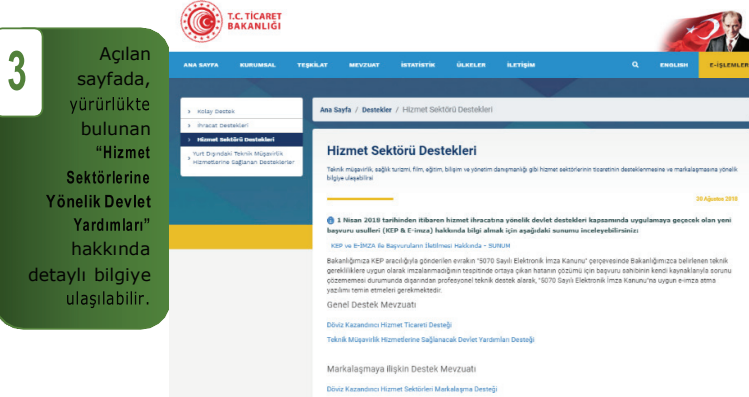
3

Açılan sayfada, yürürlükte bulunan "Hizmet Sektörlerine Yönelik Devlet Yardımları" hakkında detaylı bilgiye ulaşılabilir.

T.C. TİCARET BAKANLIĞI

ANA SAYFA | KURUMSAL | TEŞKİLAT | MEVZUAT | İSTATİSTİK | ÜLKELER | İLETİŞİM | ENGLISH | E-İŞLEMLER

› Kolay Destek
› İhracat Destekleri
› Hizmet Sektörü Destekleri
› Yurt Dışındaki Teknik Müşavirlik Hizmetlerine Sağlanan Destekler

Ana Sayfa / Destekler / Hizmet Sektörü Destekleri

Hizmet Sektörü Destekleri

Teknik müşavirlik, sağlık turizmi, film, eğitim, bilişim ve yönetim danışmanlığı gibi hizmet sektörlerinin ticaretinin desteklenmesine ve markalaşmasına yönelik bilgiye ulaşabilirsiniz

20 Ağustos 2018

1 Nisan 2018 tarihinden itibaren hizmet ihracatına yönelik devlet destekleri kapsamında uygulamaya geçecek olan yeni başvuru usulleri (KEP & E-imza) hakkında bilgi almak için aşağıdaki sunumu inceleyebilirsiniz:

KEP ve E-İMZA ile Başvuruların İletilmesi Hakkında - SUNUM

Bakanlığımıza KEP aracılığıyla gönderilen evrakın "5070 Sayılı Elektronik İmza Kanunu" çerçevesinde Bakanlığımızca belirlenen teknik gerekliliklere uygun olarak imzalanmadığının tespitinde ortaya çıkan hatanın çözümü için başvuru sahibinin kendi kaynaklarıyla sorunu çözememesi durumunda dışarıdan profesyonel teknik destek alarak, "5070 Sayılı Elektronik İmza Kanunu"na uygun e-imza atma yazılımı temin etmeleri gerekmektedir.

Genel Destek Mevzuatı

Döviz Kazandırıcı Hizmet Ticareti Desteği

Teknik Müşavirlik Hizmetlerine Sağlanacak Devlet Yardımları Desteği

Markalaşmaya İlişkin Destek Mevzuatı

Döviz Kazandırıcı Hizmet Sektörleri Markalaşma Desteği